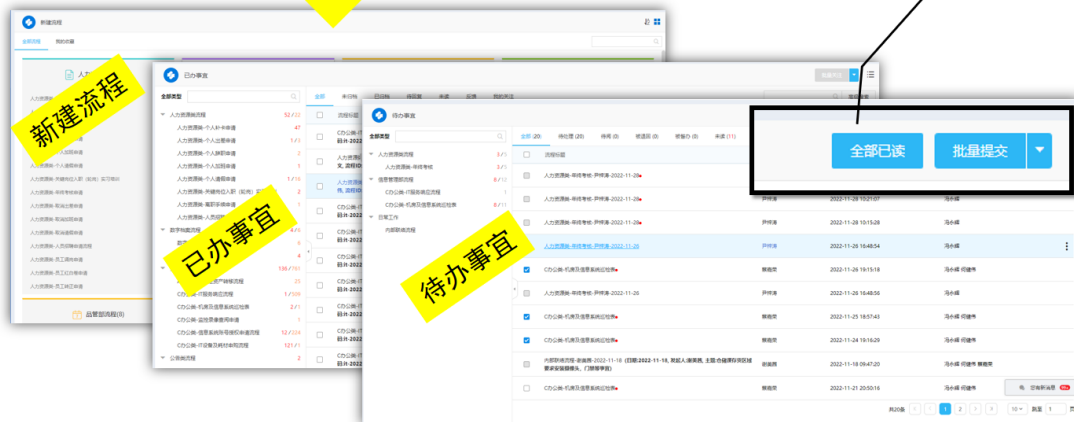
新建流程

已办事宜

待办事宜

全部已读

批量提交

新建流程

全部流程　我的收藏

人力资源

品管部流程(8)

已办事宜

全部类型

人力资源类流程 52 / 22

人力资源类-个人补卡申请

人力资源类-个人出差申请

人力资源类-个人辞职申请

人力资源类-个人加班申请

人力资源类-个人请假申请

人力资源类-员工异动申请

人力资源类-离职员工申请

人力资源类-人员招聘申请

数字档案流程

公告类流程

C办公类-IT服务响应流程

C办公类-机房及信息系统运检表

C办公类-监控录像查阅申请

C办公类-信息系统账号授权申请流程

C办公类-IT设备及耗材采购流程

全部　未归档　已归档

流程标题

C办公类-

待办事宜

全部类型

人力资源类流程 3 / 3

人力资源类-年终考核 3 / 3

信息管理类流程 8 / 12

C办公类-IT服务响应流程

C办公类-机房及信息系统运检表

日常工作

内部联络流程

全部 (20)　待处理 (20)　待阅 (0)　被退回 (0)　被督办 (0)　未读 (11)

流程标题

人力资源类-年终考核-尹将涛-2022-11-28

人力资源类-年终考核-尹将涛-2022-11-28

人力资源类-年终考核-尹将涛-2022-11-28

人力资源类-年终考核-尹将涛-2022-11-26

C办公类-机房及信息系统运检表

人力资源类-年终考核-尹将涛-2022-11-26

C办公类-机房及信息系统运检表

C办公类-机房及信息系统运检表

内部联络流程-彭满亮-2022-11-18

C办公类-机房及信息系统运检表

尹将涛

2022-11-28 10:21:07

2022-11-28 10:15:28

2022-11-26 16:48:54

2022-11-26 19:15:18

2022-11-26 16:48:56

2022-11-25 18:57:43

2022-11-24 19:16:29

2022-11-18 09:47:20

2022-11-21 20:50:16

冯小娟

共20条　1　2　10　跳至　1

您有新消息